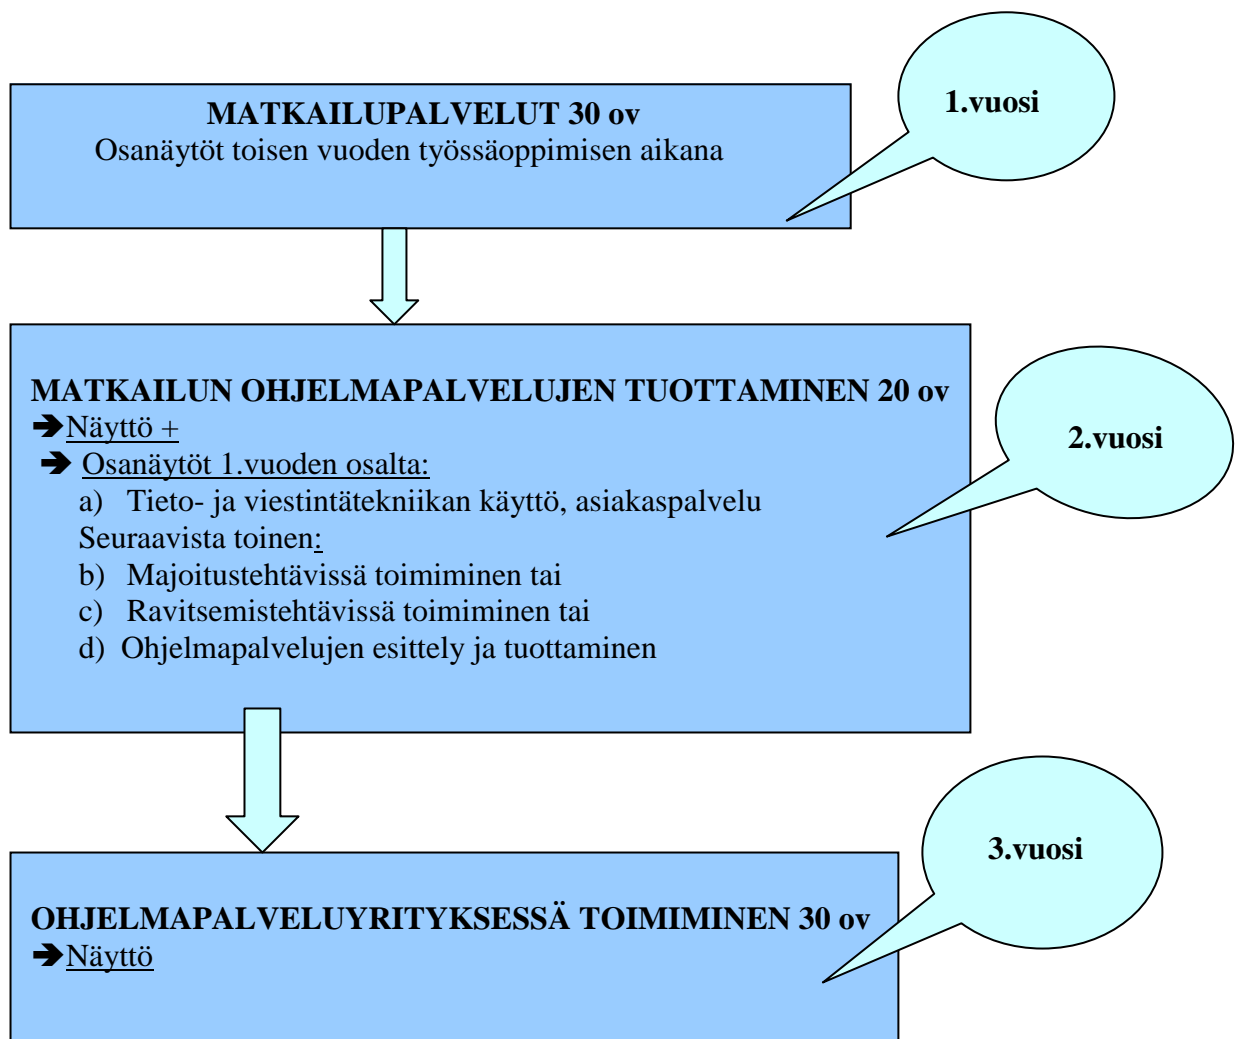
MATKAILUPALVELUT 30 ov
Osanäytöt toisen vuoden työssäoppimisen aikana

1.vuosi

MATKAILUN OHJELMAPALVELUJEN TUOTTAMINEN 20 ov
➔Näyttö +
➔ Osanäytöt 1.vuoden osalta:
a) Tieto- ja viestintätekniikan käyttö, asiakaspalvelu
Seuraavista toinen:
b) Majoitustehtävissä toimiminen tai
c) Ravitsemistehtävissä toimiminen tai
d) Ohjelmapalvelujen esittely ja tuottaminen

2.vuosi

OHJELMAPALVELUYRITYKSESSÄ TOIMIMINEN 30 ov
➔Näyttö

3.vuosi